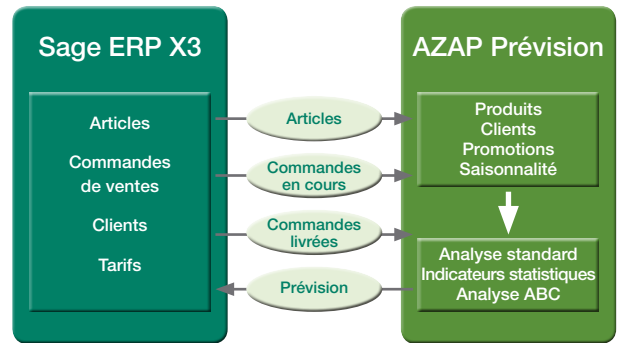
Sage ERP X3

Articles
Commandes de ventes
Clients
Tarifs

Articles
Commandes en cours
Commandes livrées
Prévision

AZAP Prévision

Produits
Clients
Promotions
Saisonnalité

Analyse standard
Indicateurs statistiques
Analyse ABC